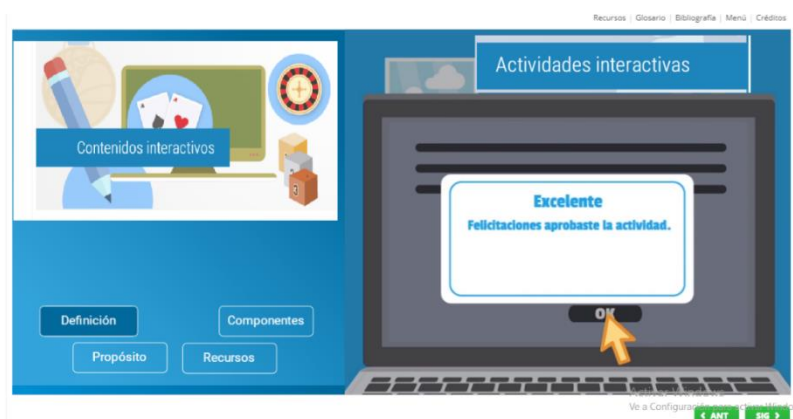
Recursos | Glosario | Bibliografía | Menú | Créditos

Contenidos interactivos

Actividades interactivas

Excelente

Felicitaciones aprobaste la actividad.

OK

Definición

Componentes

Propósito

Recursos

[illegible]
Ve a Configuración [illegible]

ANT

SIG